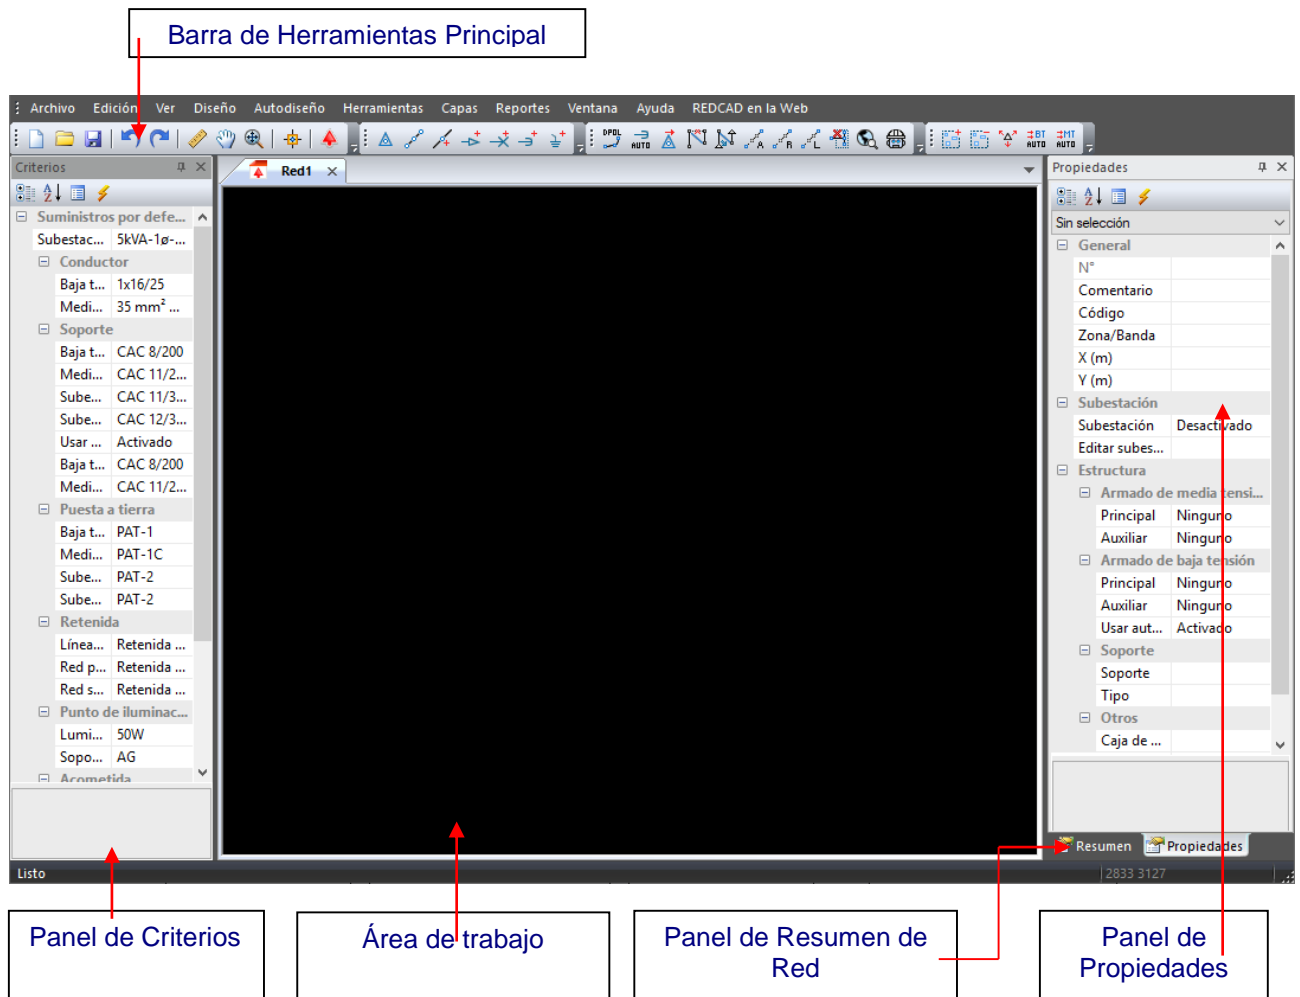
Barra de Herramientas Principal

Archivo Edición Ver Diseño Autodiseño Herramientas Capas Reportes Ventana Ayuda REDCAD en la Web

Criterios

| | |
|---|---|
| Suministros por defe... | |
| Subestac... | 5kVA-1ø-... |
| Conductor | |
| Baja t... | 1x16/25 |
| Medi... | 35 mm² ... |
| Soporte | |
| Baja t... | CAC 8/200 |
| Medi... | CAC 11/2... |
| Sube... | CAC 11/3... |
| Sube... | CAC 12/3... |
| Usar ... | Activado |
| Baja t... | CAC 8/200 |
| Medi... | CAC 11/2... |
| Puesta a tierra | |
| Baja t... | PAT-1 |
| Medi... | PAT-1C |
| Sube... | PAT-2 |
| Sube... | PAT-2 |
| Retenida | |
| Línea... | Retenida ... |
| Red p... | Retenida ... |
| Red s... | Retenida ... |
| Punto de iluminac... | |
| Lumi... | 50W |
| Sopo... | AG |
| Acometida | |

Red1

Propiedades

Sin selección

| | |
|---|---|
| General | |
| N° | |
| Comentario | |
| Código | |
| Zona/Banda | |
| X (m) | |
| Y (m) | |
| Subestación | |
| Subestación | Desactivado |
| Editar subes... | |
| Estructura | |
| Armado de media tensi... | |
| Principal | Ninguno |
| Auxiliar | Ninguno |
| Armado de baja tensión | |
| Principal | Ninguno |
| Auxiliar | Ninguno |
| Usar aut... | Activado |
| Soporte | |
| Soporte | |
| Tipo | |
| Otros | |
| Caja de ... | |

Resumen Propiedades

Listo

2833 3127

Panel de Criterios

Área de trabajo

Panel de Resumen de Red

Panel de Propiedades